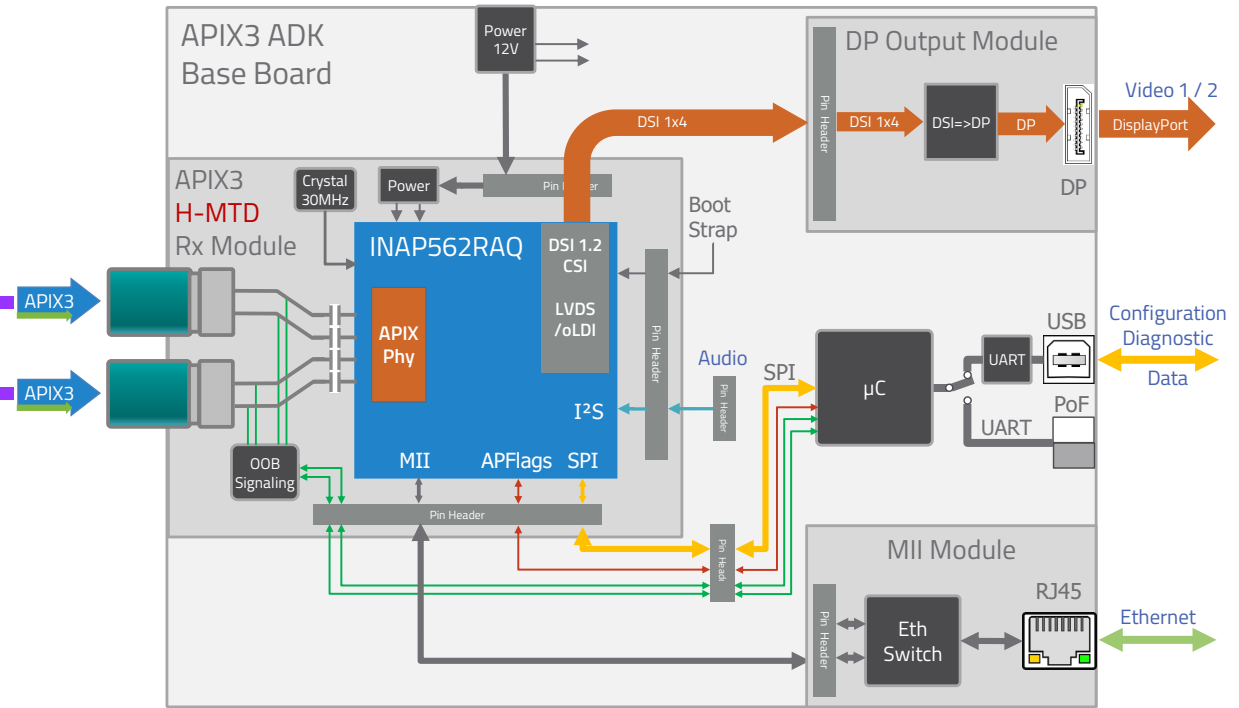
APIX3 ADK Base Board

Power 12V

DP Output Module

Pin Header

DSI 1x4

DSI 1x4

DSI=>DP

DP

Video 1 / 2

DisplayPort

DP

APIX3 H-MTD Rx Module

Crystal 30MHz

Power

Pin Header

Boot Strap

INAP562RAQ

DSI 1.2 CSI

LVDS /oLDI

APIX Phy

Pin Header

APIX3

APIX3

Audio

Pin Header

I²S

SPI

μC

UART

USB

Configuration Diagnostic Data

UART

PoF

OOB Signaling

MII

APFlags

SPI

Pin Header

Pin Header

MII Module

RJ45

Pin Header

Eth Switch

Ethernet